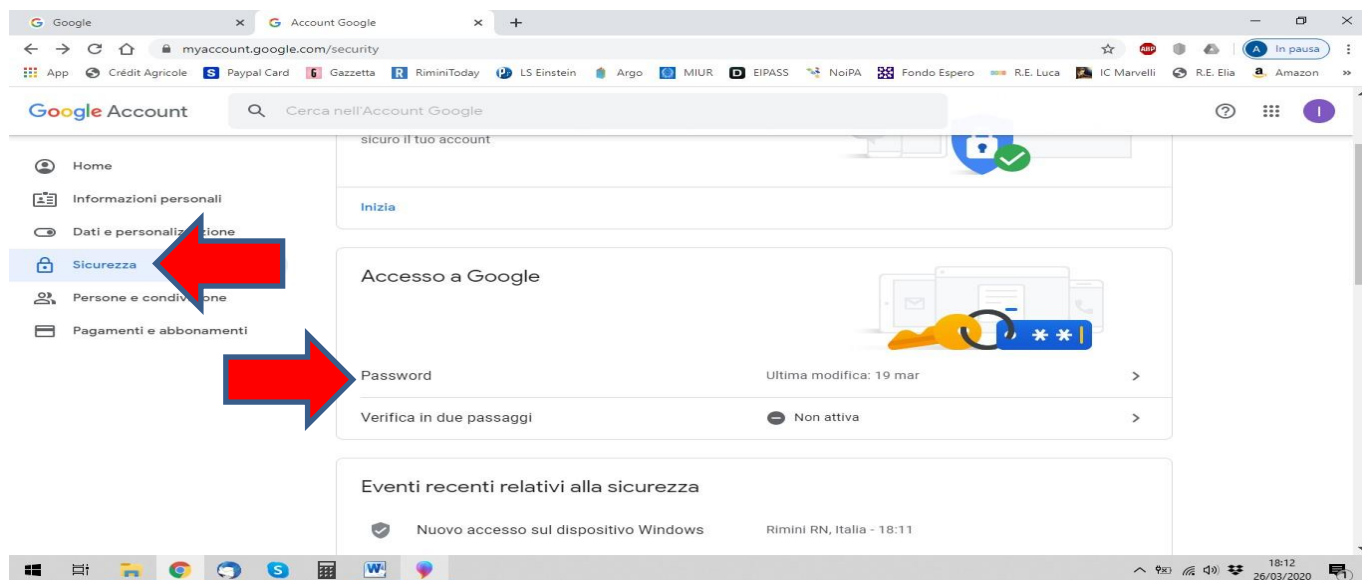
Google ×
Account Google ×
+
myaccount.google.com/security
A In pausa
App Crédit Agricole Paypal Card Gazzetta RiminiToday LS Einstein Argo MIUR EIPASS NoiPA Fondo Espero R.E. Luca IC Marvelli R.E. Elia Amazon »

Google Account
Cerca nell'Account Google

Home
Informazioni personali
Dati e personalizz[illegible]zione
Sicurezza
Persone e condivi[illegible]one
Pagamenti e abbonamenti

sicuro il tuo account

Inizia

Accesso a Google

Password Ultima modifica: 19 mar
Verifica in due passaggi Non attiva

Eventi recenti relativi alla sicurezza

Nuovo accesso sul dispositivo Windows Rimini RN, Italia - 18:11

18:12
26/03/2020